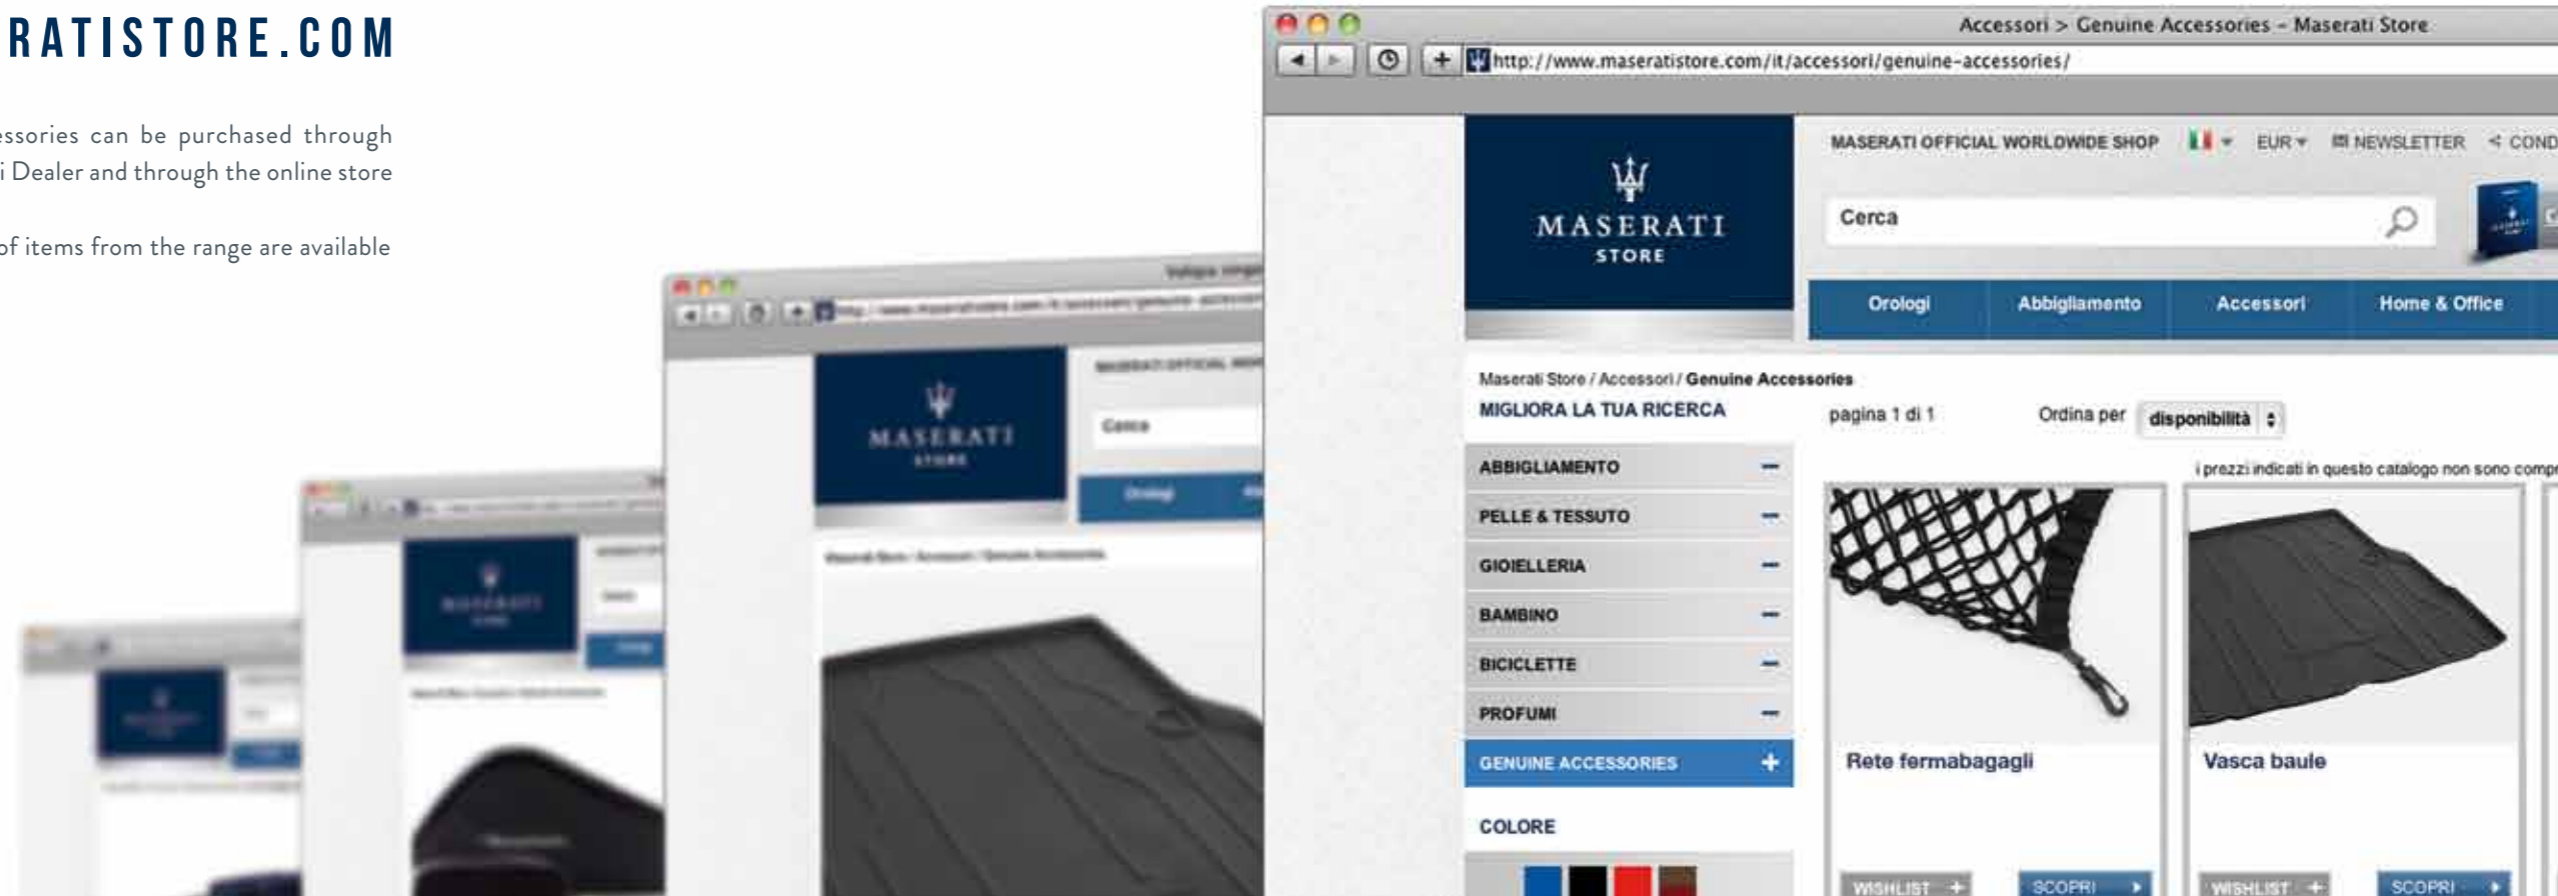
RATISTORE.COM

essories can be purchased through i Dealer and through the online store

of items from the range are available

Accessori > Genuine Accessories – Maserati Store

http://www.maseratistore.com/it/accessori/genuine-accessories/

MASERATI STORE

MASERATI OFFICIAL WORLDWIDE SHOP EUR NEWSLETTER COND

Cerca

Orologi Abbigliamento Accessori Home & Office

Maserati Store / Accessori / Genuine Accessories

MIGLIORA LA TUA RICERCA

pagina 1 di 1 Ordina per disponibilità

i prezzi indicati in questo catalogo non sono compr

ABBIGLIAMENTO

PELLE & TESSUTO

GIOIELLERIA

BAMBINO

BICICLETTE

PROFUMI

GENUINE ACCESSORIES

COLORE

Rete fermabagagli

Vasca baule

WISHLIST + SCOPRI

WISHLIST + SCOPRI